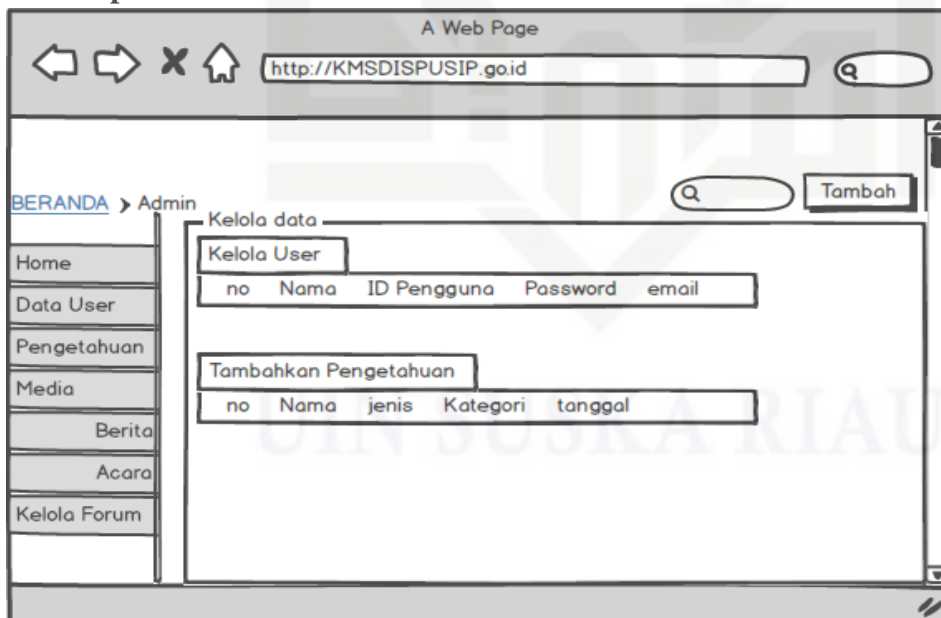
A Web Page

http://KMSDISPUSIP.go.id

BERANDA > Admin

Tambah

Kelola data

Home

Data User

Pengetahuan

Media

Berita

Acara

Kelola Forum

Kelola User

| no | Nama | ID Pengguna | Password | email |
|---|---|---|---|---|

Tambahkan Pengetahuan

| no | Nama | jenis | Kategori | tanggal |
|---|---|---|---|---|

UIN SUSKA RIAU